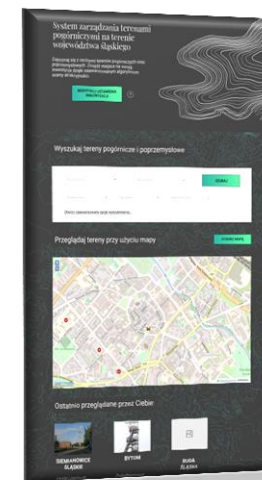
System zarządzania terenami pogórniczymi na terenie województwa śląskiego

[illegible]

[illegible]

Wyszukaj tereny pogórnicze i poprzemysłowe

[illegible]

Przeglądaj tereny przy użyciu mapy

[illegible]

Ostatnio przeglądane przez Ciebie

SIEMIANOWICE ŚLĄSKIE

BYTOM

RUDA ŚLĄSKA